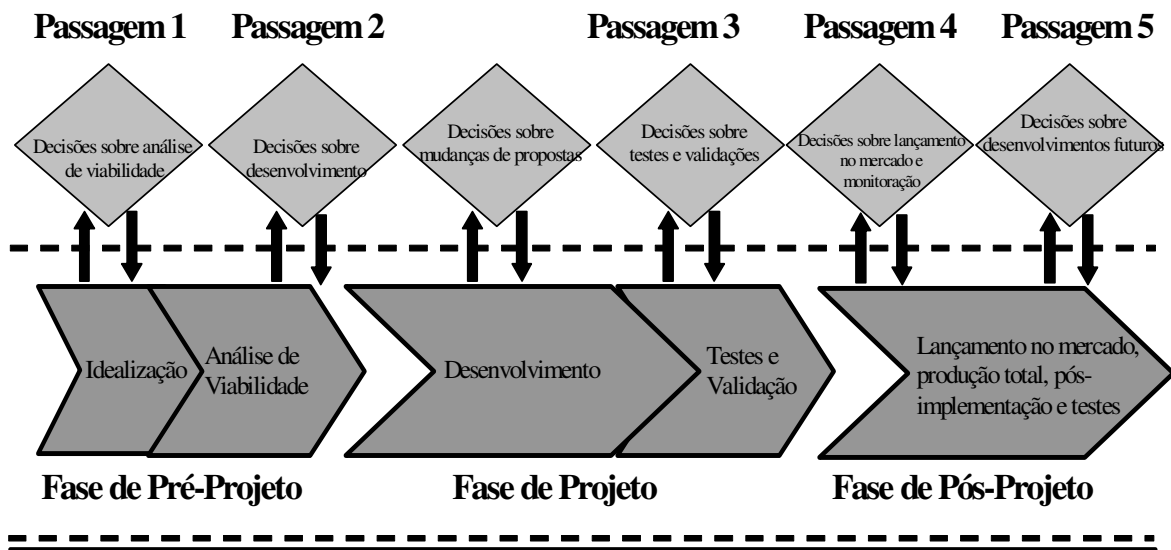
Passagem 1 Passagem 2 Passagem 3 Passagem 4 Passagem 5

Decisões sobre análise de viabilidade

Decisões sobre desenvolvimento

Decisões sobre mudanças de propostas

Decisões sobre testes e validações

Decisões sobre lançamento no mercado e monitoração

Decisões sobre desenvolvimentos futuros

Idealização

Análise de Viabilidade

Desenvolvimento

Testes e Validação

Lançamento no mercado, produção total, pós-implementação e testes

Fase de Pré-Projeto

Fase de Projeto

Fase de Pós-Projeto